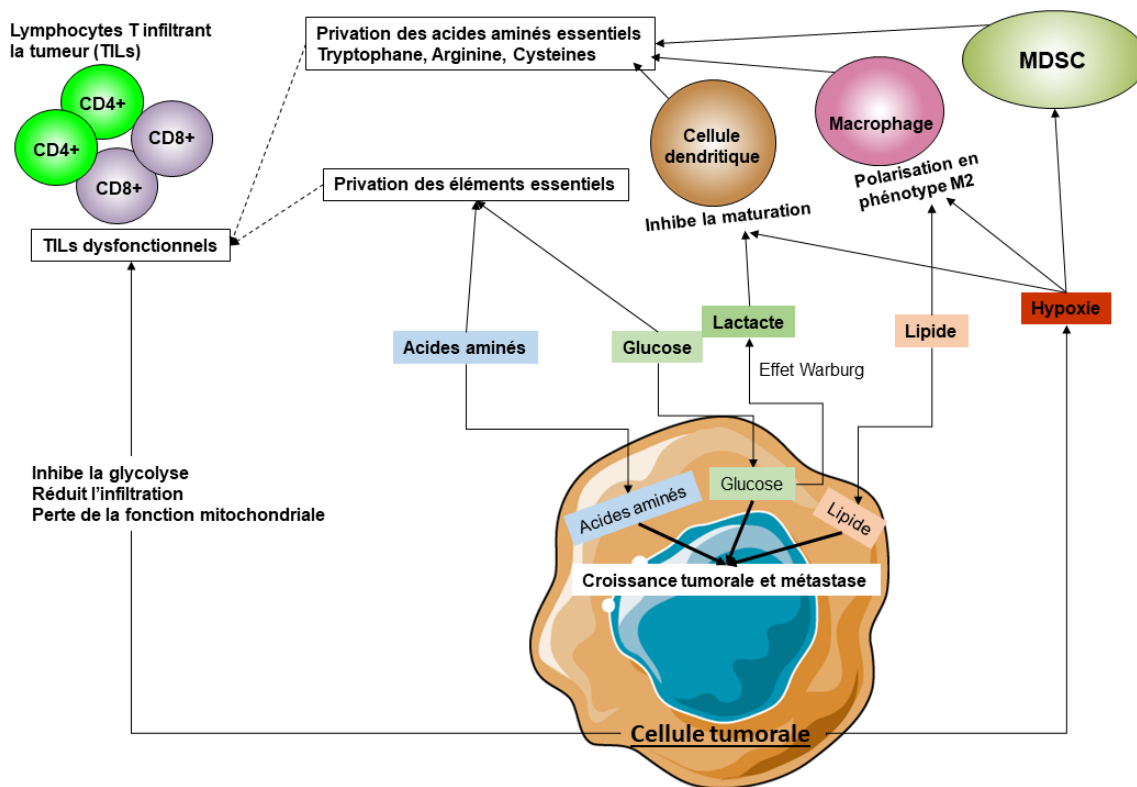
Lymphocytes T infiltrant la tumeur (TILs)

CD4+
CD4+
CD8+
CD8+

Privation des acides aminés essentiels
Tryptophane, Arginine, Cysteines

MDSC

Cellule dendritique

Macrophage

Polarisation en phénotype M2

Privation des éléments essentiels

Inhibe la maturation

TILs dysfonctionnels

Lactacte

Hypoxie

Lipide

Acides aminés

Glucose

Effet Warburg

Inhibe la glycolyse
Réduit l'infiltration
Perte de la fonction mitochondriale

Glucose

Acides aminés

Lipide

Croissance tumorale et métastase

Cellule tumorale